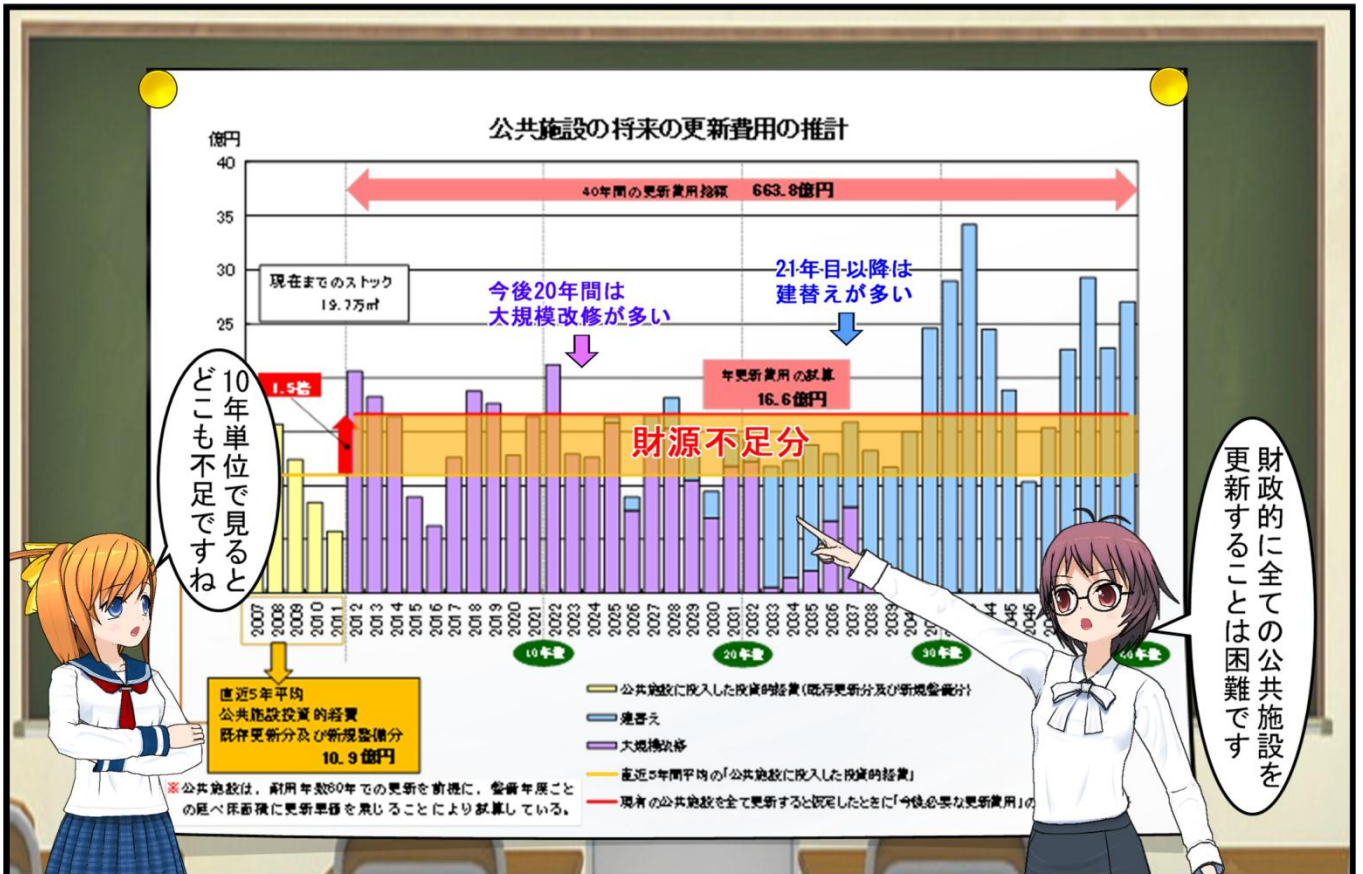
公共施設の将来の更新費用の推計

億円

40
35
30
25

40年間の更新費用総額 663.8億円

現在までのストック
19.7万㎡

今後20年間は
大規模改修が多い

21年目以降は
建替えが多い

1.5倍

年更新費用の試算
16.6億円

財源不足分

10年単位で見るとどこも不足ですね

財政的に全ての公共施設を更新することは困難です

2007 2008 2009 2010 2011 2012 2013 2014 2015 2016 2017 2018 2019 2020 2021 2022 2023 2024 2025 2026 2027 2028 2029 2030 2031 2032 2033 2034 2035 2036 2037 2038 2039 2040 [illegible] 2044 2045 2046

10年度

20年度

30年度

40年度

直近5年平均
公共施設投資的経費
既存更新分及び新規整備分
10.9億円

公共施設に投入した投資的経費（既存更新分及び新規整備分）

建替え

大規模改修

直近5年間平均の「公共施設に投入した投資的経費」

現有の公共施設を全て更新すると仮定したときに「今後必要な更新費用」の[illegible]

※公共施設は、耐用年数60年での更新を前提に、整備年度ごとの延べ床面積に更新単価を乗じることにより試算している。